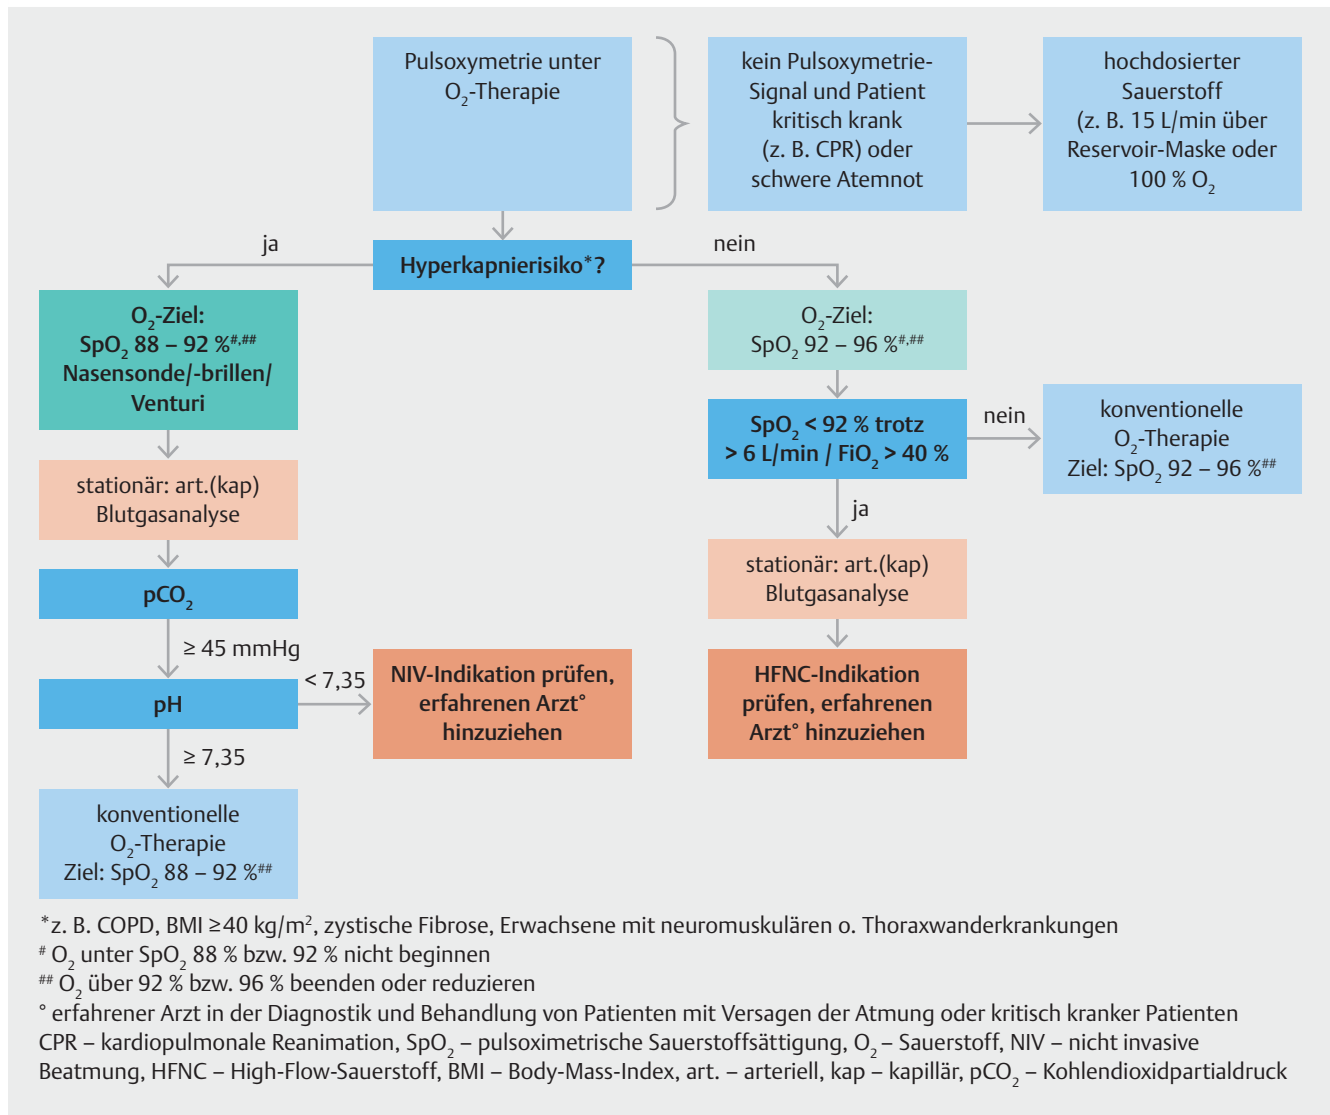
Pulsoxymetrie unter $O_2$-Therapie

kein Pulsoxymetrie-Signal und Patient kritisch krank (z. B. CPR) oder schwere Atemnot

hochdosierter Sauerstoff (z. B. 15 L/min über Reservoir-Maske oder 100 % $O_2$

Hyperkapnierisiko*?

ja

nein

$O_2$-Ziel: $SpO_2$ 88 – 92 %$^{\#,\#\#}$ Nasensonde/-brillen/ Venturi

$O_2$-Ziel: $SpO_2$ 92 – 96 %$^{\#,\#\#}$

stationär: art.(kap) Blutgasanalyse

$SpO_2$ < 92 % trotz > 6 L/min / $FiO_2$ > 40 %

nein

konventionelle $O_2$-Therapie Ziel: $SpO_2$ 92 – 96 %$^{\#\#}$

ja

$pCO_2$

stationär: art.(kap) Blutgasanalyse

≥ 45 mmHg

pH

< 7,35

NIV-Indikation prüfen, erfahrenen Arzt° hinzuziehen

HFNC-Indikation prüfen, erfahrenen Arzt° hinzuziehen

≥ 7,35

konventionelle $O_2$-Therapie Ziel: $SpO_2$ 88 – 92 %$^{\#\#}$

*z. B. COPD, BMI ≥40 kg/m$^2$, zystische Fibrose, Erwachsene mit neuromuskulären o. Thoraxwanderkrankungen
$^\#$ $O_2$ unter $SpO_2$ 88 % bzw. 92 % nicht beginnen
$^{\#\#}$ $O_2$ über 92 % bzw. 96 % beenden oder reduzieren
° erfahrener Arzt in der Diagnostik und Behandlung von Patienten mit Versagen der Atmung oder kritisch kranker Patienten
CPR – kardiopulmonale Reanimation, $SpO_2$ – pulsoximetrische Sauerstoffsättigung, $O_2$ – Sauerstoff, NIV – nicht invasive Beatmung, HFNC – High-Flow-Sauerstoff, BMI – Body-Mass-Index, art. – arteriell, kap – kapillär, $pCO_2$ – Kohlendioxidpartialdruck